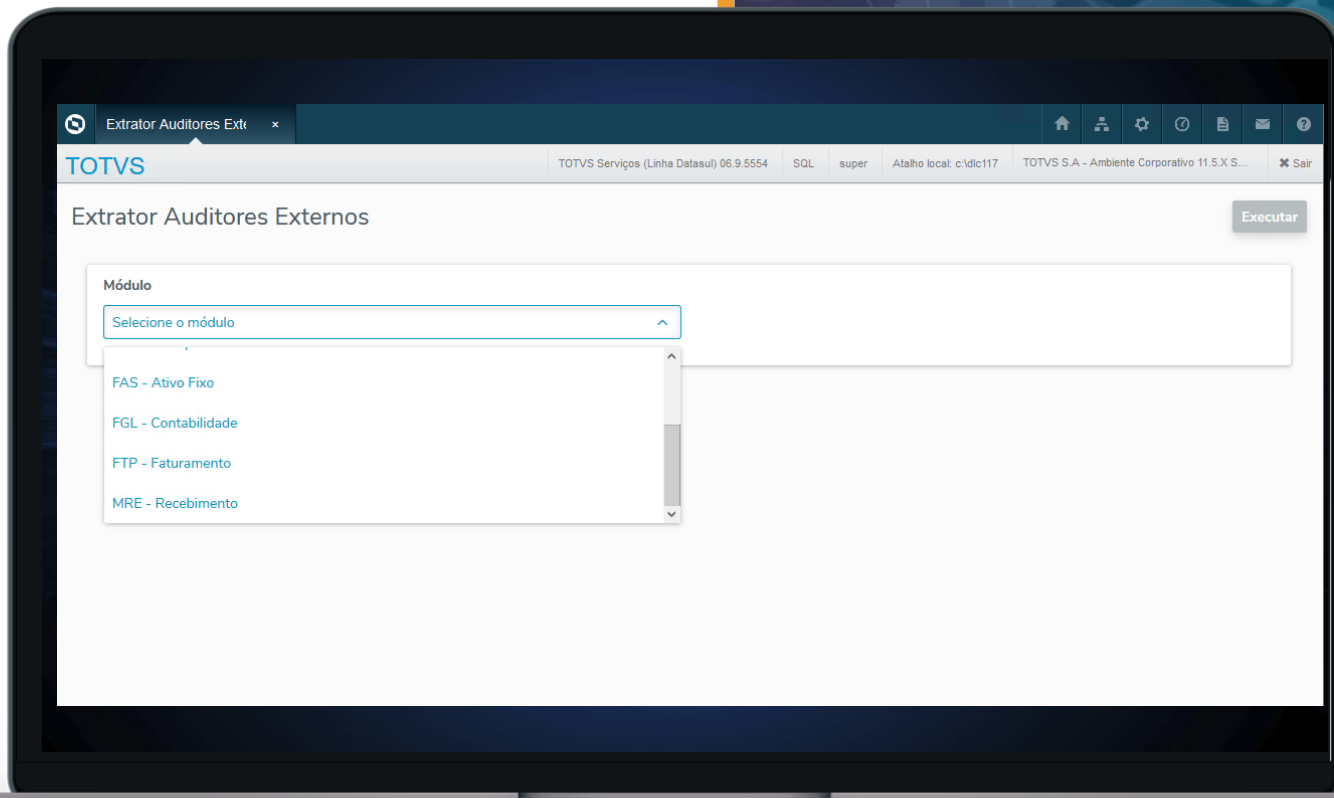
Extrator Auditores Exte ×

TOTVS

TOTVS Serviços (Linha Datasul) 06.9.5554 | SQL | super | Atalho local: c:\dlc117 | TOTVS S.A - Ambiente Corporativo 11.5.X S... | ✖ Sair

Extrator Auditores Externos

Executar

Módulo

Selecione o módulo

FAS - Ativo Fixo

FGL - Contabilidade

FTP - Faturamento

MRE - Recebimento